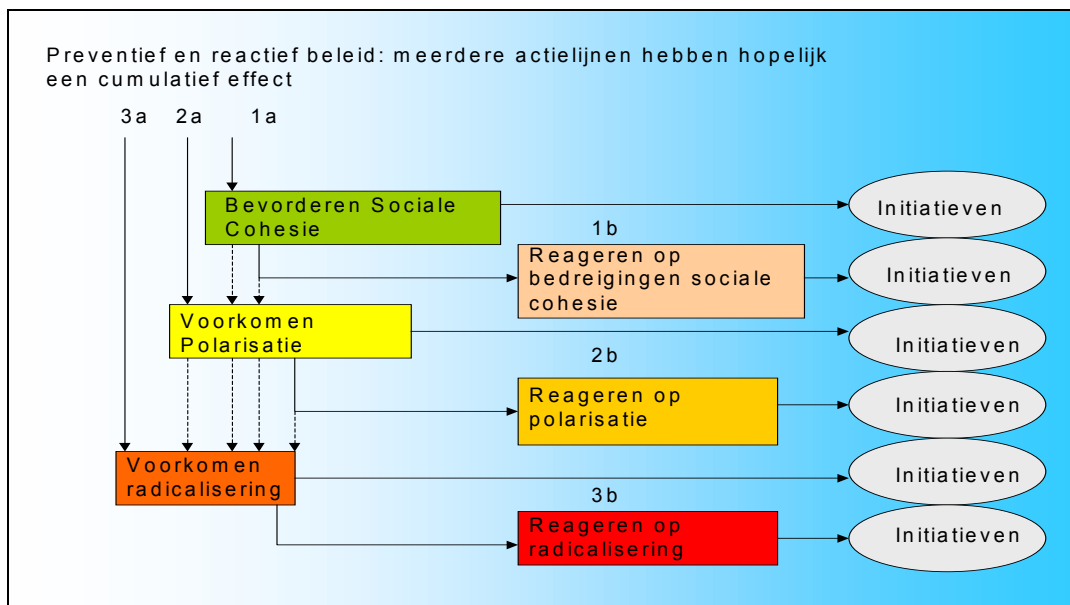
Preventief en reactief beleid: meerdere actielijnen hebben hopelijk een cumulatief effect

3a 2a 1a

Bevorderen Sociale Cohesie

Initiatieven

1b

Reageren op bedreigingen sociale cohesie

Initiatieven

Voorkomen Polarisatie

Initiatieven

2b

Reageren op polarisatie

Initiatieven

Voorkomen radicalisering

Initiatieven

3b

Reageren op radicalisering

Initiatieven